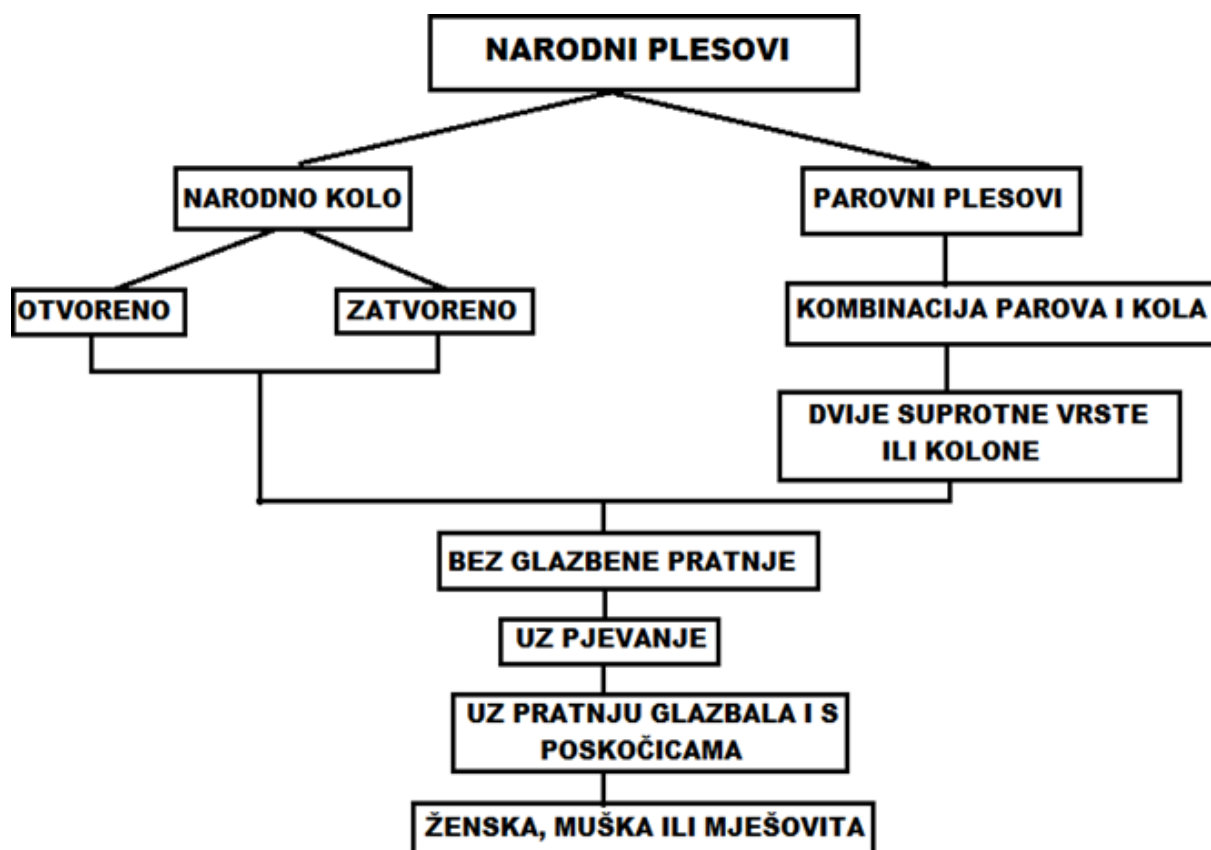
NARODNI PLESOVI

NARODNO KOLO

PAROVNI PLESOVI

OTVORENO

ZATVORENO

KOMBINACIJA PAROVA I KOLA

DVIJE SUPROTNE VRSTE ILI KOLONE

BEZ GLAZBENE PRATNJE

UZ PJEVANJE

UZ PRATNJU GLAZBALA I S POSKOČICAMA

ŽENSKA, MUŠKA ILI MJEŠOVITA